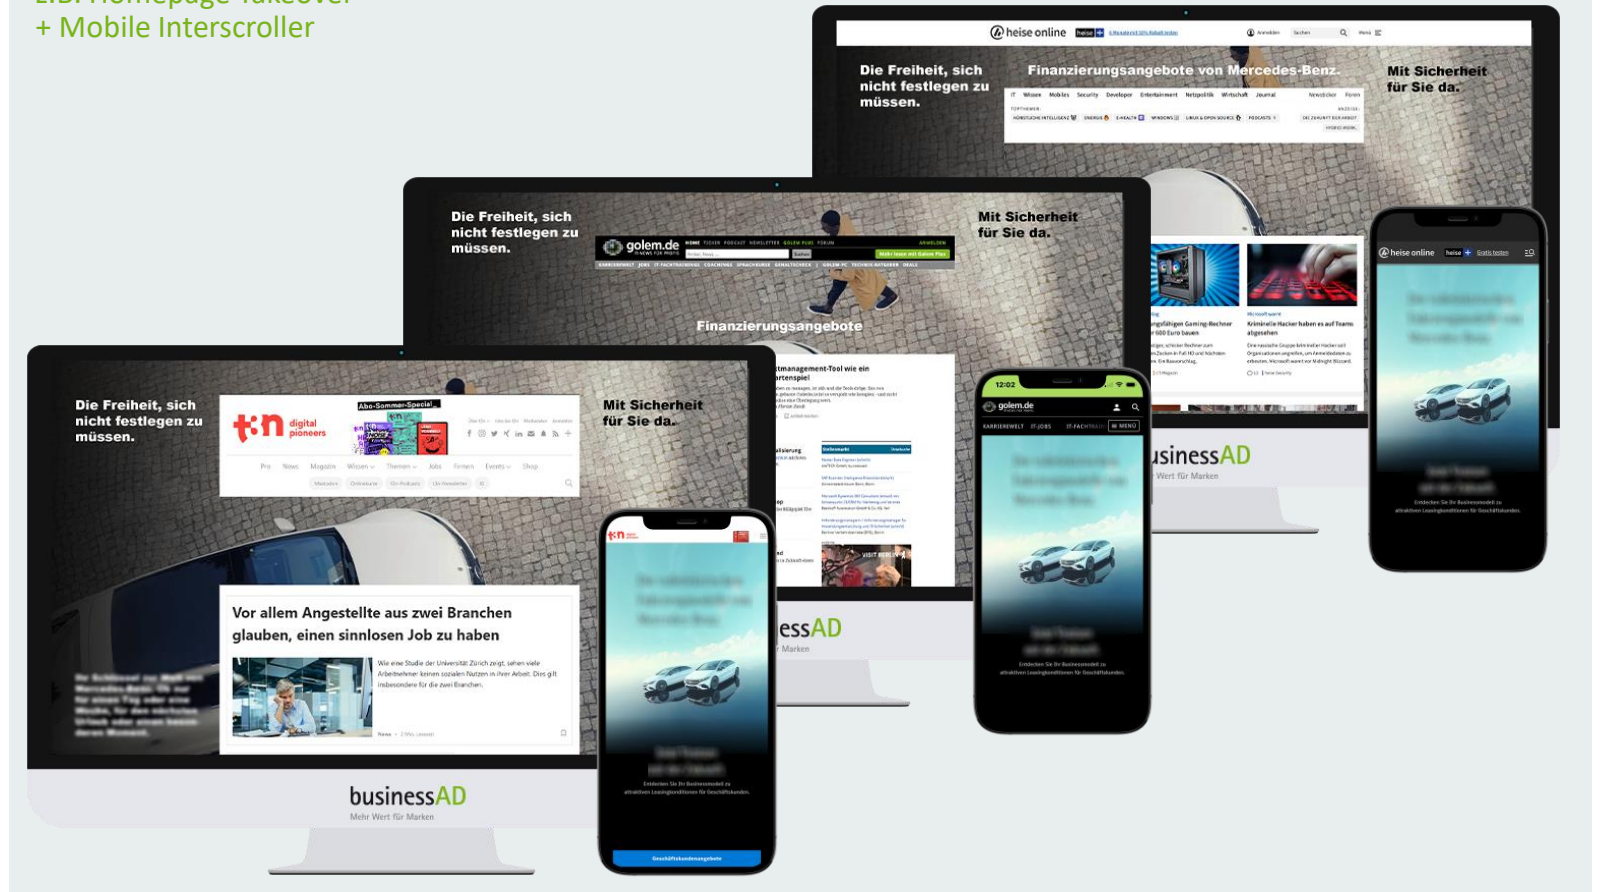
+ Mobile Interscroller

heise online

Die Freiheit, sich nicht festlegen zu müssen.

Finanzierungsangebote von Mercedes-Benz.

Mit Sicherheit für Sie da.

Die Freiheit, sich nicht festlegen zu müssen.

golem.de

Mit Sicherheit für Sie da.

Finanzierungsangebote

heise online

businessAD
Mehr Wert für Marken

Die Freiheit, sich nicht festlegen zu müssen.

t3n digital pioneers

Abo-Sommer-Special

Mit Sicherheit für Sie da.

Pro News Magazin Wissen Themen Jobs Firmen Events Shop

Vor allem Angestellte aus zwei Branchen glauben, einen sinnlosen Job zu haben

Wie eine Studie der Universität Zürich zeigt, sehen viele Arbeitnehmer keinen sozialen Nutzen in ihrer Arbeit. Dies gilt insbesondere für die zwei Branchen.

Kriminelle Hacker haben es auf Teams abgesehen

12:02

golem.de

KARRIEREWELT IT-JOBS IT-FACHTRAI MENU

Entdecken Sie Ihr Businessmodell zu attraktiven Leasingkonditionen für Geschäftskunden.

Entdecken Sie Ihr Businessmodell zu attraktiven Leasingkonditionen für Geschäftskunden.

Entdecken Sie Ihr Businessmodell zu attraktiven Leasingkonditionen für Geschäftskunden.

Geschäftskundenangebote

essAD

businessAD
Mehr Wert für Marken

businessAD
Mehr Wert für Marken